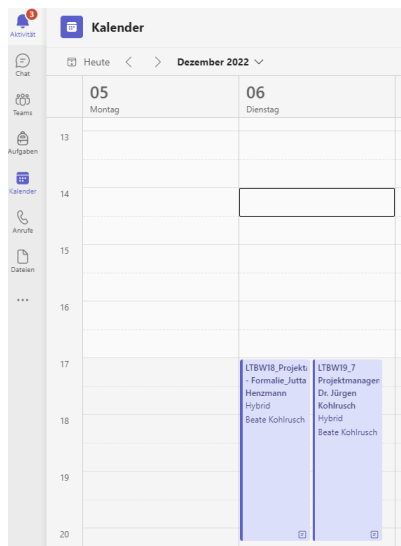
3
Aktivität
Chat
Teams
Aufgaben
Kalender
Anrufe
Dateien
...

Kalender

Heute < > Dezember 2022

05
Montag

06
Dienstag

13
14
15
16
17
18
19
20

LTBW18_Projekt
- Formalie_Jutta
Henzmann
Hybrid
Beate Kohlrusch

LTBW19_7
Projektmanager
Dr. Jürgen
Kohlrusch
Hybrid
Beate Kohlrusch